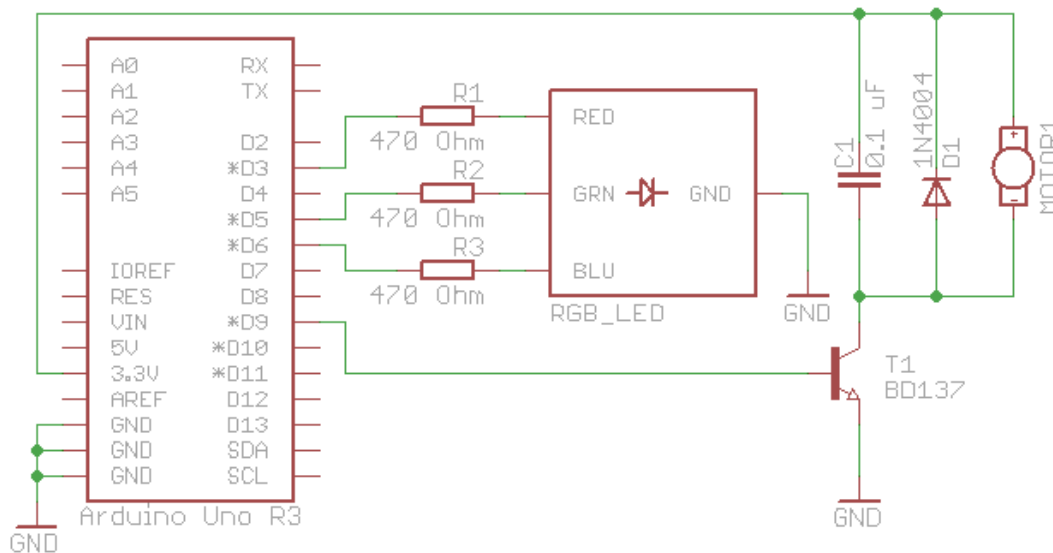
A0
A1
A2
A3
A4
A5
IOREF
RES
VIN
5V
3.3V
AREF
GND
GND
GND

RX
TX
D2
*D3
D4
*D5
*D6
D7
D8
*D9
*D10
*D11
D12
D13
SDA
SCL

Arduino Uno R3

GND

R1
470 Ohm
R2
470 Ohm
R3
470 Ohm

RED
GRN
GND
BLU
RGB_LED

GND

C1
0.1 uF

1N4004
D1

MOTOR1

T1
BD137

GND